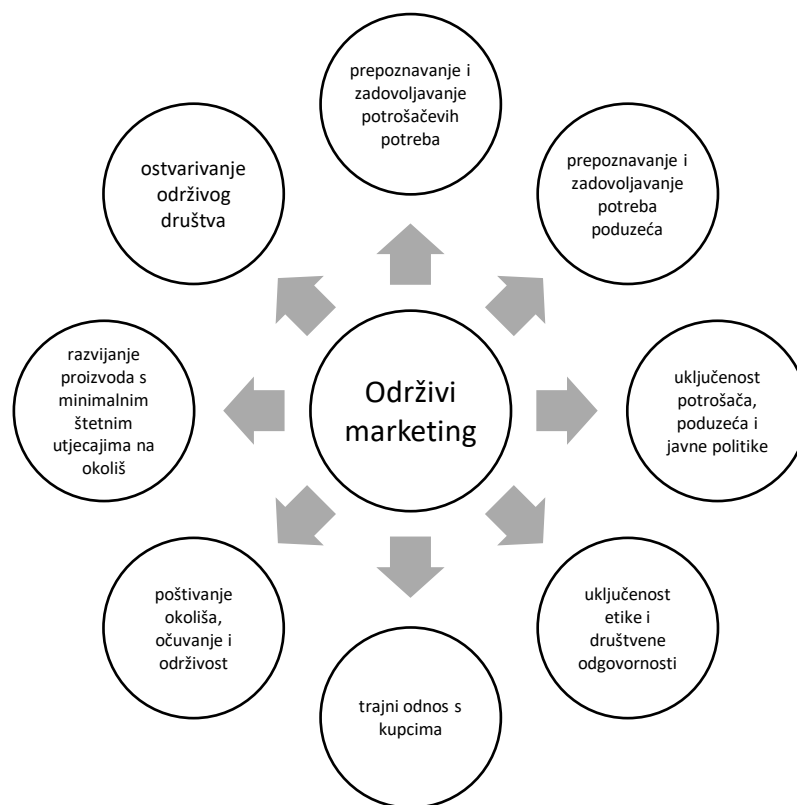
Održivi marketing

prepoznavanje i zadovoljavanje potrošačevih potreba

prepoznavanje i zadovoljavanje potreba poduzeća

uključenost potrošača, poduzeća i javne politike

uključenost etike i društvene odgovornosti

trajni odnos s kupcima

poštivanje okoliša, očuvanje i održivost

razvijanje proizvoda s minimalnim štetnim utjecajima na okoliš

ostvarivanje održivog društva